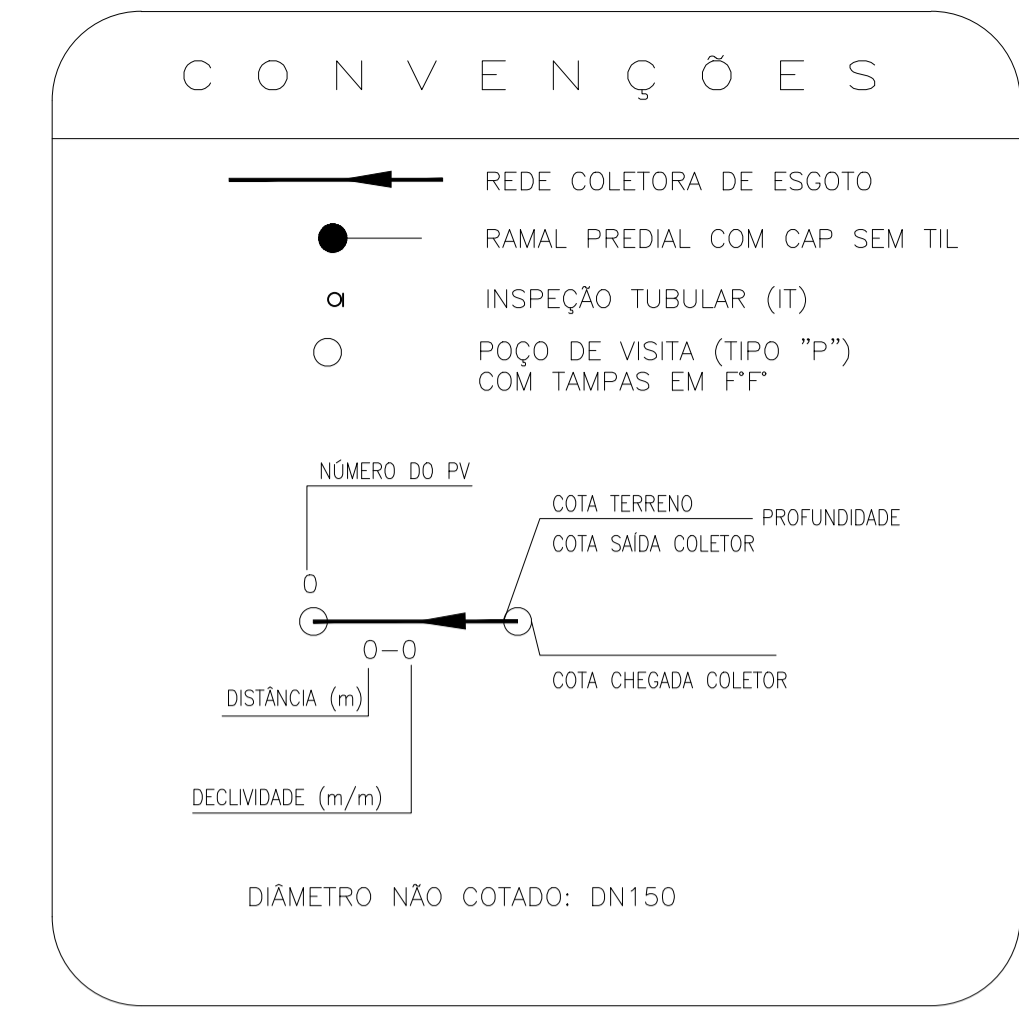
C O N V E N Ç Õ E S

REDE COLETORA DE ESGOTO

RAMAL PREDIAL COM CAP SEM TIL

INSPEÇÃO TUBULAR (IT)

POÇO DE VISITA (TIPO "P")
COM TAMPAS EM F°F°

NÚMERO DO PV

COTA TERRENO

PROFUNDIDADE

COTA SAÍDA COLETOR

0

0—0

DISTÂNCIA (m)

COTA CHEGADA COLETOR

DECLIVIDADE (m/m)

DIÂMETRO NÃO COTADO: DN150